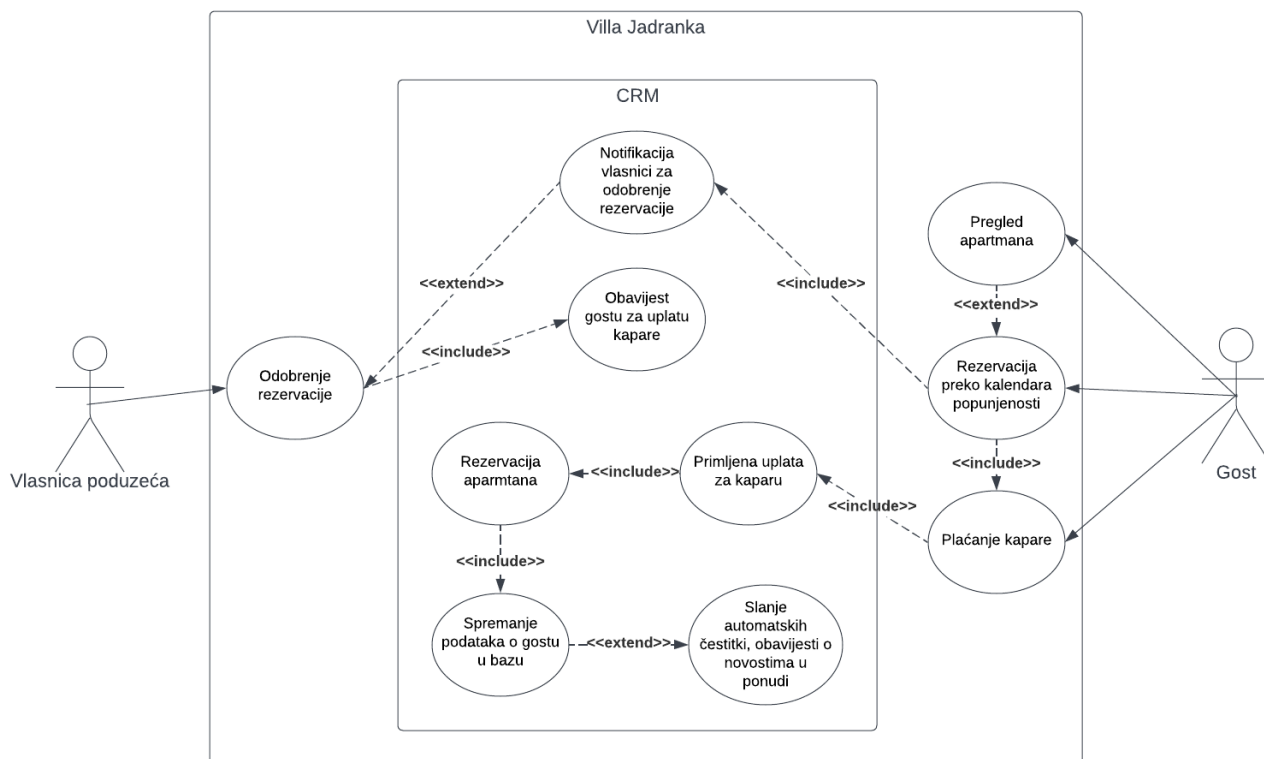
Villa Jadranka

CRM

Notifikacija vlasnici za odobrenje rezervacije

Pregled apartmana

<<extend>>

<<include>>

Obavijest gostu za uplatu kapare

<<extend>>

<<include>>

Odobrenje rezervacije

Rezervacija preko kalendara popunjenosti

Vlasnica poduzeća

Gost

<<include>>

Rezervacija aparmtana

<<include>>

Primljena uplata za kaparu

<<include>>

Plaćanje kapare

<<include>>

Spremanje podataka o gostu u bazu

<<extend>>

Slanje automatskih čestitki, obavijesti o novostima u ponudi